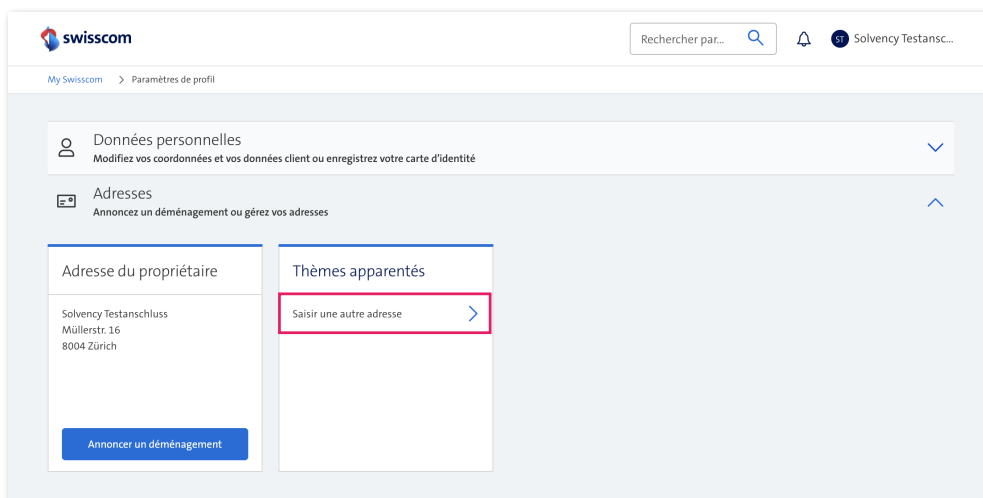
swisscom

Rechercher par...

ST Solvency Testansc...

My Swisscom > Paramètres de profil

Données personnelles
Modifiez vos coordonnées et vos données client ou enregistrez votre carte d'identité

Adresses
Annoncez un déménagement ou gérez vos adresses

Adresse du propriétaire

Solvency Testanschluss
Müllerstr. 16
8004 Zürich

Annoncer un déménagement

Thèmes apparentés

Saisir une autre adresse